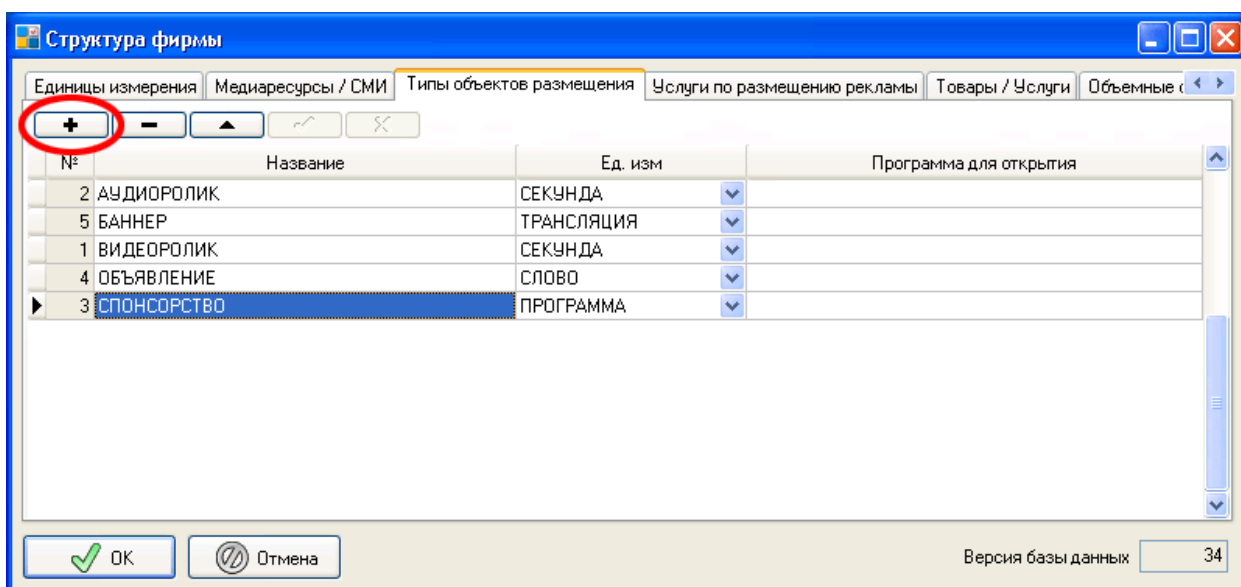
Структура фирмы

Единицы измерения | Медиаресурсы / СМИ | Типы объектов размещения | Услуги по размещению рекламы | Товары / Услуги | Объемные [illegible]

| № | Название | Ед. изм | Программа для открытия |
|---|---|---|---|
| 2 | АУДИОРОЛИК | СЕКУНДА | |
| 5 | БАННЕР | ТРАНСЛЯЦИЯ | |
| 1 | ВИДЕОРОЛИК | СЕКУНДА | |
| 4 | ОБЪЯВЛЕНИЕ | СЛОВО | |
| 3 | СПОНСОРСТВО | ПРОГРАММА | |

OK
Отмена

Версия базы данных 34